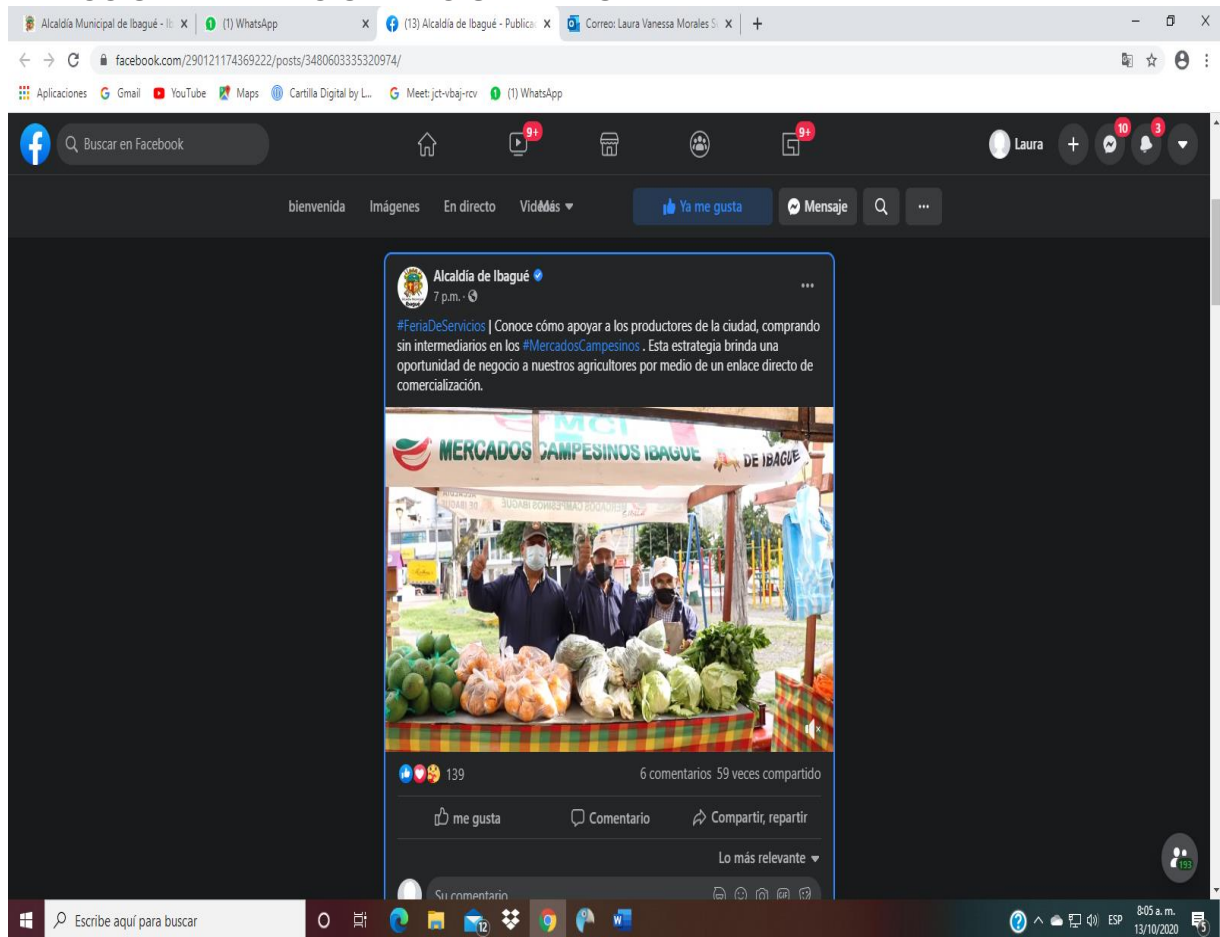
Alcaldía Municipal de Ibagué - Ib X | (1) WhatsApp X | (13) Alcaldía de Ibagué - Publica X | Correo: Laura Vanessa Morales S X | +

facebook.com/290121174369222/posts/3480603335320974/

Aplicaciones Gmail YouTube Maps Cartilla Digital by L... Meet: jct-vbaj-rcv (1) WhatsApp

Buscar en Facebook 9+ 9+ Laura + 10 3

bienvenida Imágenes En directo VidMás ▾ Ya me gusta Mensaje ...

Alcaldía de Ibagué
7 p.m. ·

#FeriaDeServicios | Conoce cómo apoyar a los productores de la ciudad, comprando sin intermediarios en los #MercadosCampesinos . Esta estrategia brinda una oportunidad de negocio a nuestros agricultores por medio de un enlace directo de comercialización.

MERCADOS CAMPESINOS IBAGUE DE IBAGUE

139 6 comentarios 59 veces compartido

me gusta Comentario Compartir, repartir

Lo más relevante ▾

Su comentario

193

Escribe aquí para buscar 12 ESP 8:05 a. m. 13/10/2020 5